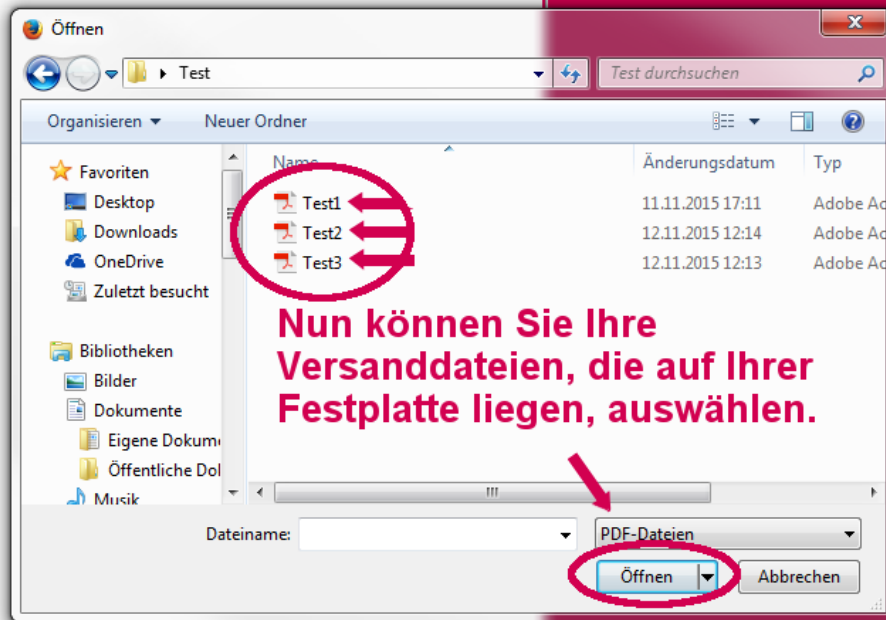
Öffnen

Test

Test durchsuchen

Organisieren ▾ Neuer Ordner

Favoriten
Desktop
Downloads
OneDrive
Zuletzt besucht

Bibliotheken
Bilder
Dokumente
Eigene Dokum
Öffentliche Dol
Musik

| Name | Änderungsdatum | Typ |
|---|---|---|
| Test1 | 11.11.2015 17:11 | Adobe Ac |
| Test2 | 12.11.2015 12:14 | Adobe Ac |
| Test3 | 12.11.2015 12:13 | Adobe Ac |

Nun können Sie Ihre Versanddateien, die auf Ihrer Festplatte liegen, auswählen.

Dateiname:
PDF-Dateien
Öffnen
Abbrechen